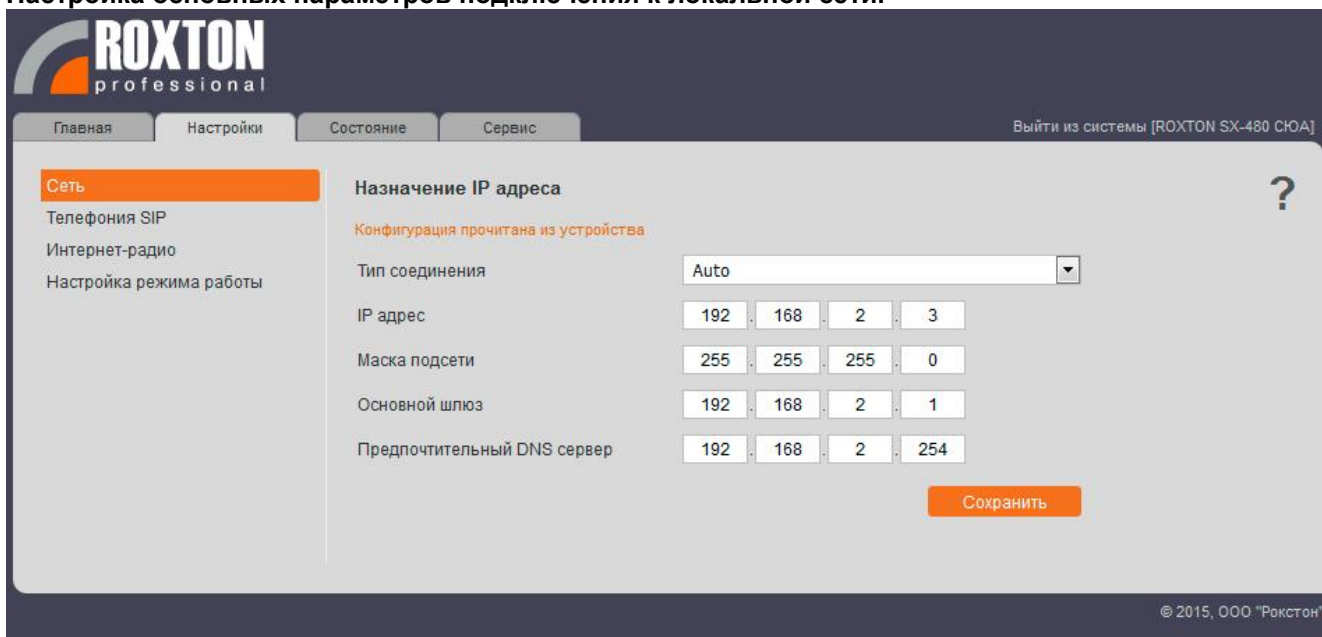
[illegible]

ROXTON
professional

Главная | Настройки | Состояние | Сервис

Выйти из системы [ROXTON SX-480 СЮА]

Сеть
Телефония SIP
Интернет-радио
Настройка режима работы

Назначение IP адреса

?

Конфигурация прочитана из устройства

| | |
|---|---|
| Тип соединения | Auto |
| IP адрес | 192 . 168 . 2 . 3 |
| Маска подсети | 255 . 255 . 255 . 0 |
| Основной шлюз | 192 . 168 . 2 . 1 |
| Предпочтительный DNS сервер | 192 . 168 . 2 . 254 |

Сохранить

© 2015, ООО "Рокстон"